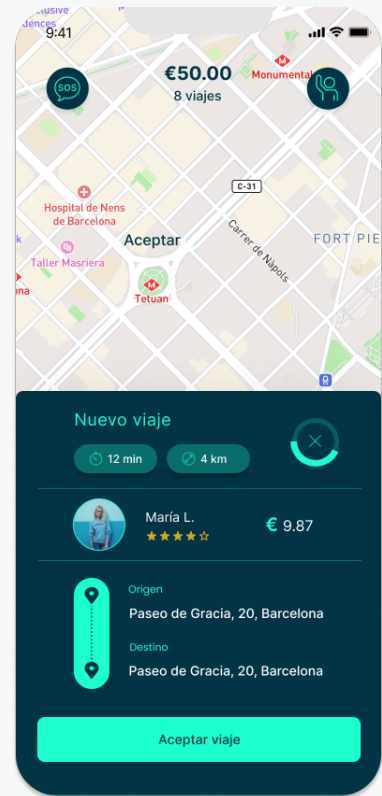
clusive
iences
9:41

SOS
€50.00
8 viajes
Monumental

C-31
Hospital de Nens de Barcelona
Carrer de Nàpols
FORT PIE
Aceptar
Taller Masriera
na
Tetuan

Nuevo viaje
12 min
4 km

María L.
★★★★☆
€ 9.87

Origen
Paseo de Gracia, 20, Barcelona
Destino
Paseo de Gracia, 20, Barcelona

Aceptar viaje